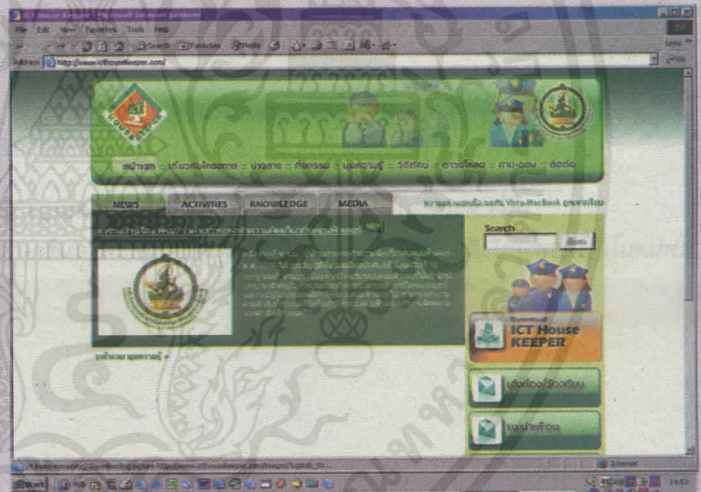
ICT House Keeper - Microsoft Internet Explorer

File Edit View Favorites Tools Help

Back Search Favorites Media

Address http://www.icthousekeeper.com/

Links Go

หน้าแรก | เกี่ยวกับโครงการ | ข่าวสาร | กิจกรรม | มุมความรู้ | วีดีทัศน์ | ดาวน์โหลด | ถาม-ตอบ | ติดต่อ

NEWS | ACTIVITIES | KNOWLEDGE | MEDIA

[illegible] Vista-MacBook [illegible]

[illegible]

Search

ค้นหา

Download

ICT House KEEPER

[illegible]

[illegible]

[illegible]

Internet

Start

14:50